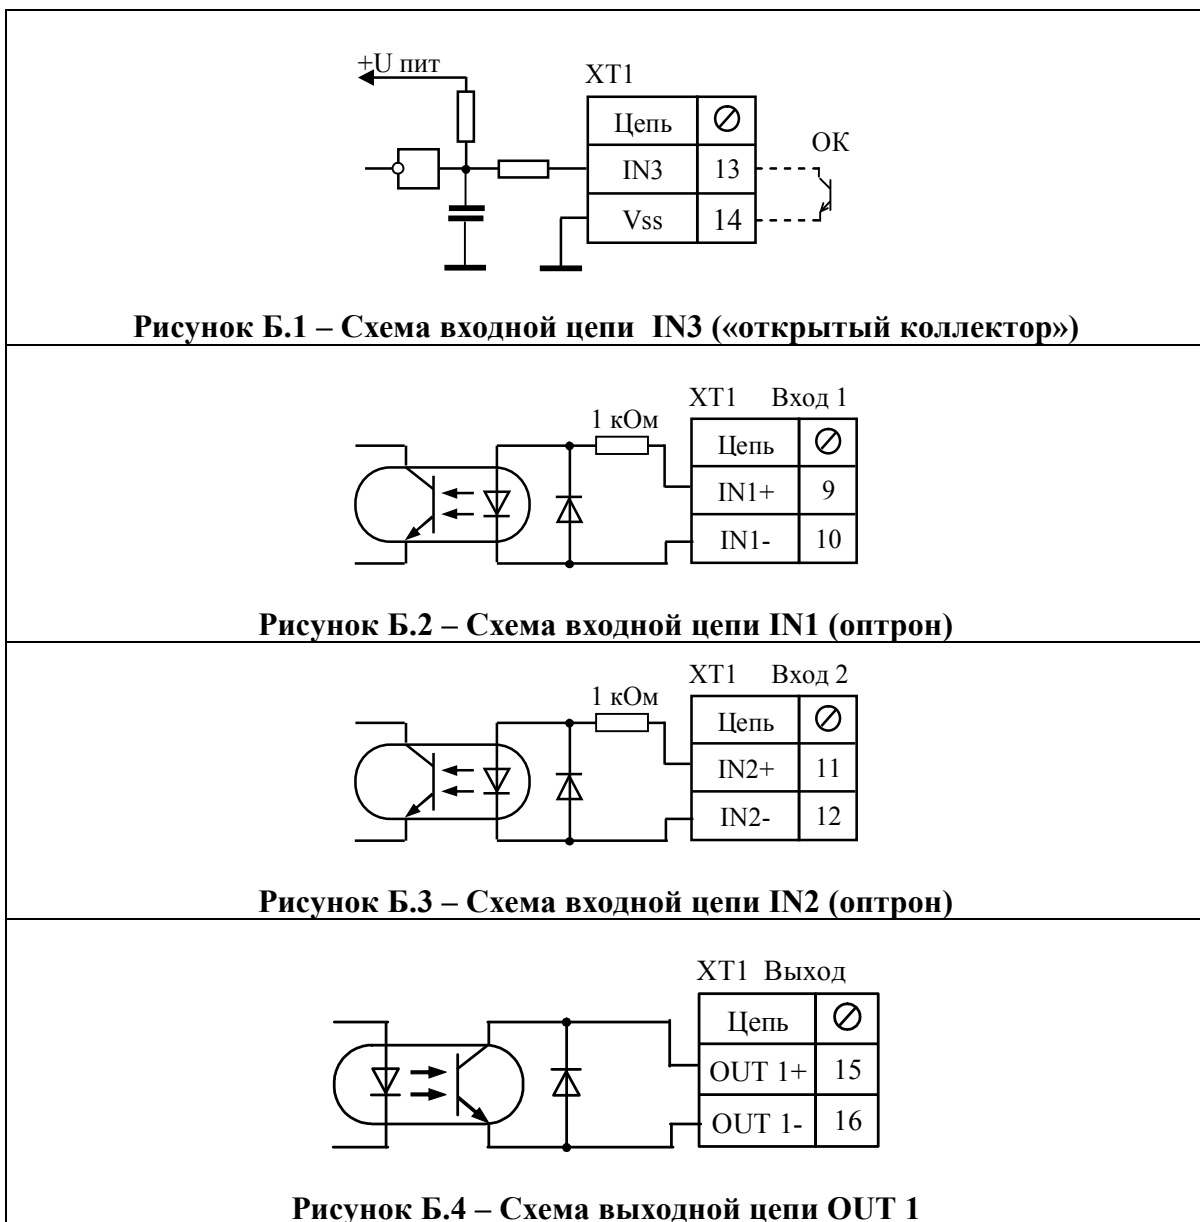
+U пит

XT1

| Цепь | ⊘ |
|---|---|
| IN3 | 13 |
| Vss | 14 |

ОК

Рисунок Б.1 – Схема входной цепи IN3 («открытый коллектор»)

1 кОм

XT1 Вход 1

| Цепь | ⊘ |
|---|---|
| IN1+ | 9 |
| IN1- | 10 |

Рисунок Б.2 – Схема входной цепи IN1 (оптрон)

1 кОм

XT1 Вход 2

| Цепь | ⊘ |
|---|---|
| IN2+ | 11 |
| IN2- | 12 |

Рисунок Б.3 – Схема входной цепи IN2 (оптрон)

XT1 Выход

| Цепь | ⊘ |
|---|---|
| OUT 1+ | 15 |
| OUT 1- | 16 |

Рисунок Б.4 – Схема выходной цепи OUT 1